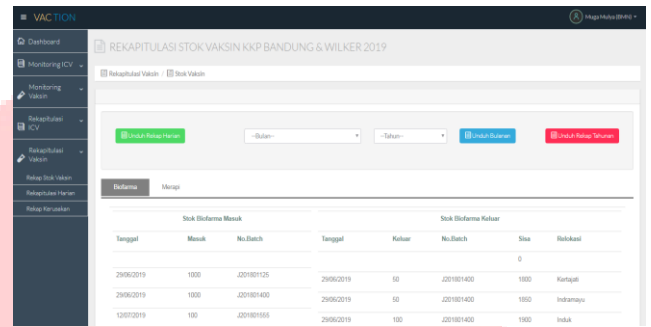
≡ VACTION

Mega Mulya (BMN)

Dashboard
Monitoring ICV
Monitoring Vaksin
Rekapitulasi ICV
Rekapitulasi Vaksin
Rekap Stok Vaksin
Rekapitulasi Harian
Rekap Kerusakan

REKAPITULASI STOK VAKSIN KKP BANDUNG & WILKER 2019

Rekapitulasi Vaksin / Stok Vaksin

Unduh Rekap Harian
--Bulan--
--Tahun--
Unduh Bulanan
Unduh Rekap Tahunan

Biofarma
Merapi

Stok Biofarma Masuk

| Tanggal | Masuk | No.Batch |
|---|---|---|
| 29/06/2019 | 1000 | J201801125 |
| 29/06/2019 | 1000 | J201801400 |
| 12/07/2019 | 100 | J201801555 |

Stok Biofarma Keluar

| Tanggal | Keluar | No.Batch | Sisa | Relokasi |
|---|---|---|---|---|
| | | | 0 | |
| 29/06/2019 | 50 | J201801400 | 1800 | Kertajati |
| 29/06/2019 | 50 | J201801400 | 1850 | Indramayu |
| 29/06/2019 | 100 | J201801400 | 1900 | Induk |